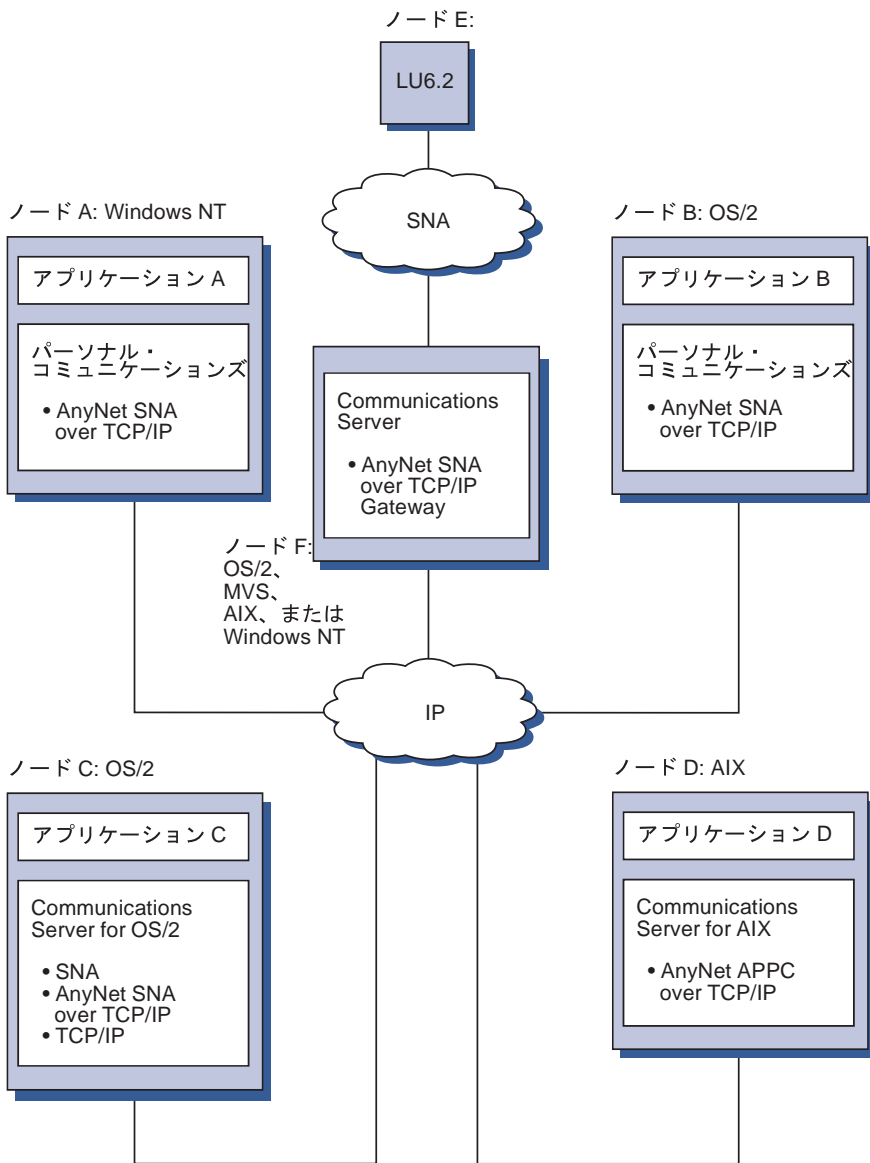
ノード E:

LU6.2

SNA

ノード A: Windows NT

アプリケーション A

パーソナル・コミュニケーションズ

• AnyNet SNA over TCP/IP

ノード B: OS/2

アプリケーション B

パーソナル・コミュニケーションズ

• AnyNet SNA over TCP/IP

Communications Server

• AnyNet SNA over TCP/IP Gateway

ノード F: OS/2、MVS、AIX、または Windows NT

IP

ノード C: OS/2

アプリケーション C

Communications Server for OS/2

• SNA
• AnyNet SNA over TCP/IP
• TCP/IP

ノード D: AIX

アプリケーション D

Communications Server for AIX

• AnyNet APPC over TCP/IP